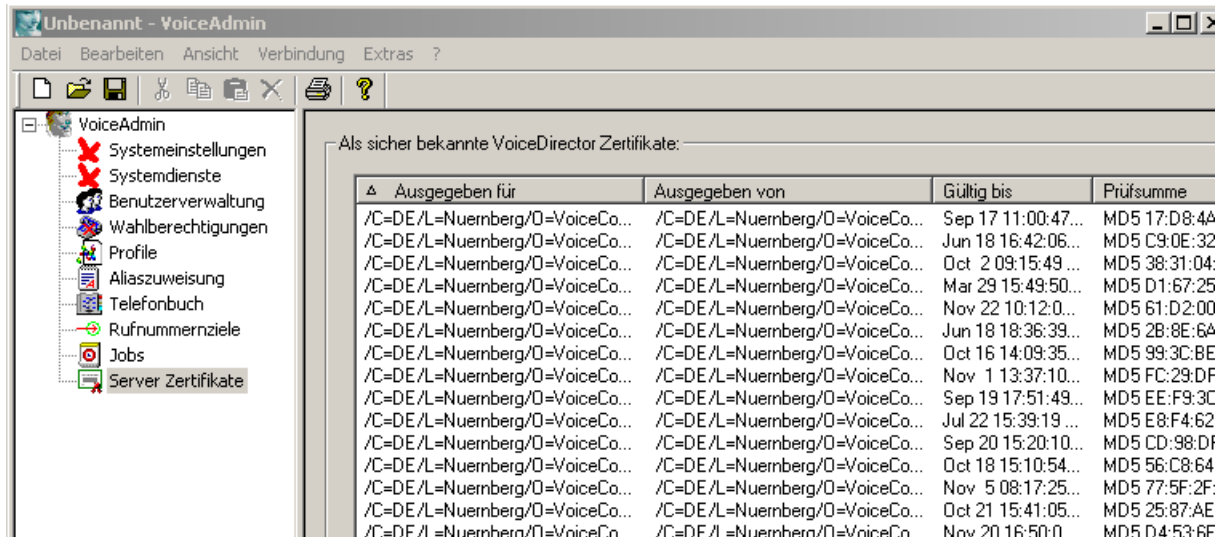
Unbenannt - VoiceAdmin

Datei Bearbeiten Ansicht Verbindung Extras ?

VoiceAdmin
Systemeinstellungen
Systemdienste
Benutzerverwaltung
Wahlberechtigungen
Profile
Aliaszuweisung
Telefonbuch
Rufnummernziele
Jobs
Server Zertifikate

Als sicher bekannte VoiceDirector Zertifikate:

| Ausgegeben für | Ausgegeben von | Gültig bis | Prüfsumme |
|---|---|---|---|
| /C=DE/L=Nuernberg/O=VoiceCo... | /C=DE/L=Nuernberg/O=VoiceCo... | Sep 17 11:00:47... | MD5 17:D8:4A |
| /C=DE/L=Nuernberg/O=VoiceCo... | /C=DE/L=Nuernberg/O=VoiceCo... | Jun 18 16:42:06... | MD5 C9:0E:32 |
| /C=DE/L=Nuernberg/O=VoiceCo... | /C=DE/L=Nuernberg/O=VoiceCo... | Oct 2 09:15:49 ... | MD5 38:31:04: |
| /C=DE/L=Nuernberg/O=VoiceCo... | /C=DE/L=Nuernberg/O=VoiceCo... | Mar 29 15:49:50... | MD5 D1:67:25 |
| /C=DE/L=Nuernberg/O=VoiceCo... | /C=DE/L=Nuernberg/O=VoiceCo... | Nov 22 10:12:0... | MD5 61:D2:00 |
| /C=DE/L=Nuernberg/O=VoiceCo... | /C=DE/L=Nuernberg/O=VoiceCo... | Jun 18 18:36:39... | MD5 2B:8E:6A |
| /C=DE/L=Nuernberg/O=VoiceCo... | /C=DE/L=Nuernberg/O=VoiceCo... | Oct 16 14:09:35... | MD5 99:3C:BE |
| /C=DE/L=Nuernberg/O=VoiceCo... | /C=DE/L=Nuernberg/O=VoiceCo... | Nov 1 13:37:10... | MD5 FC:29:DF |
| /C=DE/L=Nuernberg/O=VoiceCo... | /C=DE/L=Nuernberg/O=VoiceCo... | Sep 19 17:51:49... | MD5 EE:F9:3C |
| /C=DE/L=Nuernberg/O=VoiceCo... | /C=DE/L=Nuernberg/O=VoiceCo... | Jul 22 15:39:19 ... | MD5 E8:F4:62 |
| /C=DE/L=Nuernberg/O=VoiceCo... | /C=DE/L=Nuernberg/O=VoiceCo... | Sep 20 15:20:10... | MD5 CD:98:DF |
| /C=DE/L=Nuernberg/O=VoiceCo... | /C=DE/L=Nuernberg/O=VoiceCo... | Oct 18 15:10:54... | MD5 56:C8:64 |
| /C=DE/L=Nuernberg/O=VoiceCo... | /C=DE/L=Nuernberg/O=VoiceCo... | Nov 5 08:17:25... | MD5 77:5F:2F: |
| /C=DE/L=Nuernberg/O=VoiceCo... | /C=DE/L=Nuernberg/O=VoiceCo... | Oct 21 15:41:05... | MD5 25:87:AE |
| /C=DE/L=Nuernberg/O=VoiceCo... | /C=DE/L=Nuernberg/O=VoiceCo... | Nov 20 16:50:0... | MD5 D4:53:6F |